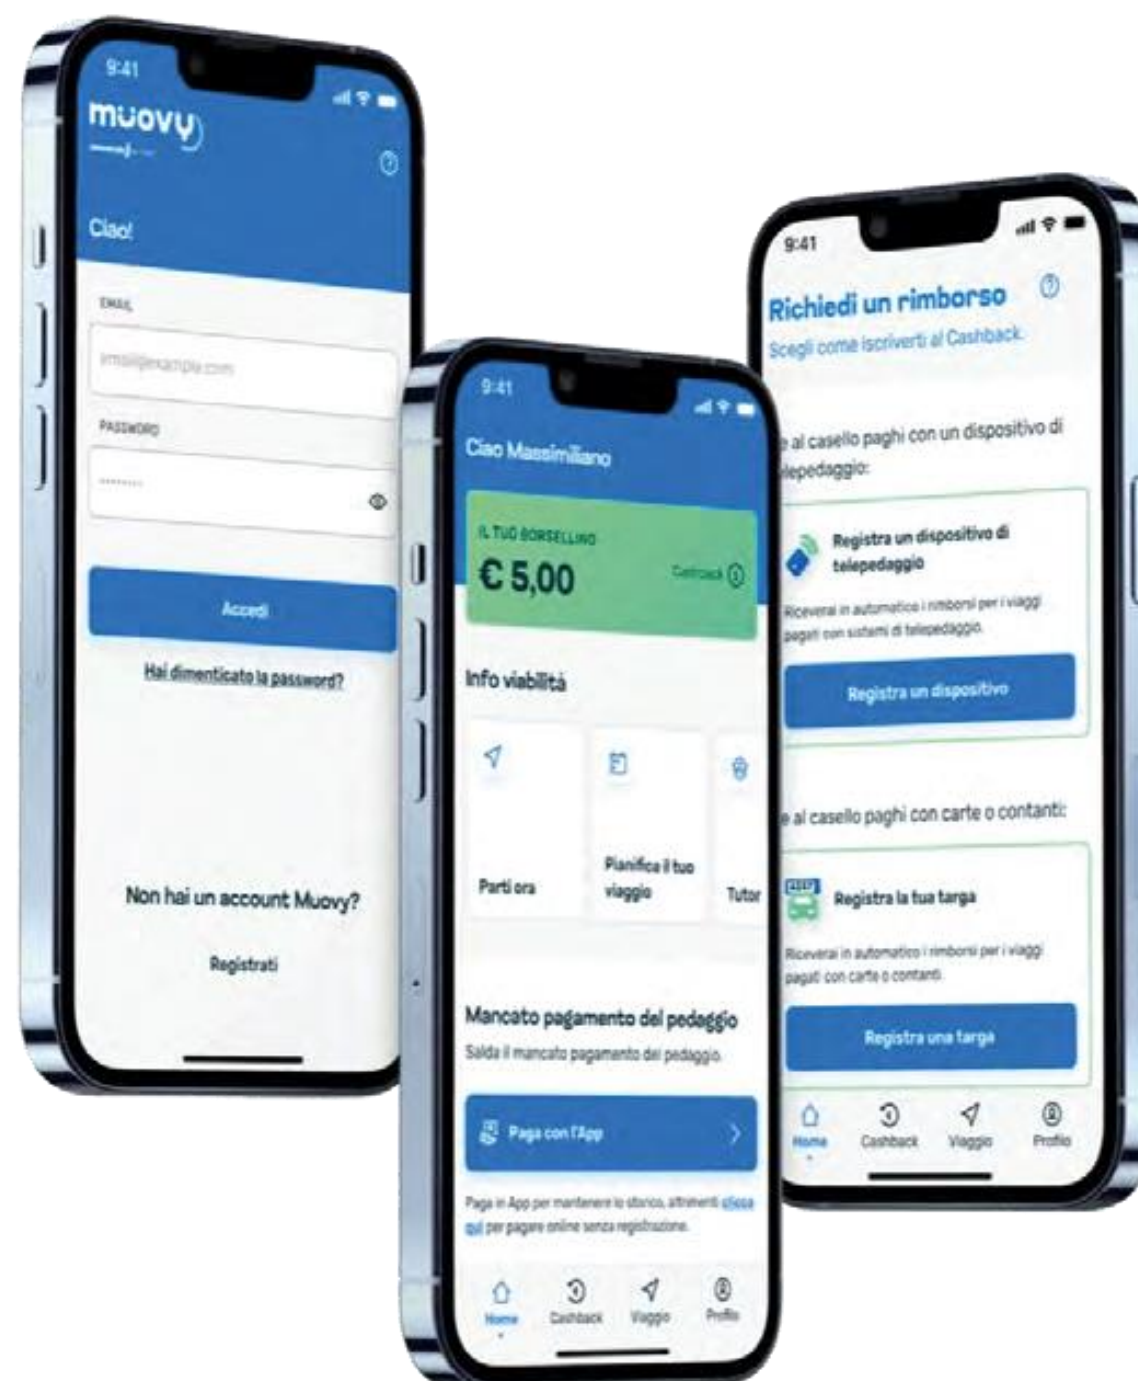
9:41

muovy

Ciao!

EMAIL

email@example.com

PASSWORD

Accedi

Hai dimenticato la password?

Non hai un account Muovy?

Registrati

9:41

Ciao Massimiliano

IL TUO BORSELLINO

€ 5,00

Cashback

Info viabilità

Parti ora

Pianifica il tuo viaggio

Tutor

Mancato pagamento del pedaggio

Salda il mancato pagamento del pedaggio.

Paga con l'App

Paga in App per mantenere lo storico, altrimenti clicca qui per pagare online senza registrazione.

Home

Cashback

Viaggio

Profilo

9:41

Richiedi un rimborso

Scegli come iscriverti al Cashback

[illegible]e al casello paghi con un dispositivo di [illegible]elepedaggio:

Registra un dispositivo di telepedaggio

Riceverai in automatico i rimborsi per i viaggi pagati con sistemi di telepedaggio.

Registra un dispositivo

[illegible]e al casello paghi con carte o contanti:

Registra la tua targa

Riceverai in automatico i rimborsi per i viaggi pagati con carte o contanti.

Registra una targa

Home

Cashback

Viaggio

Profilo